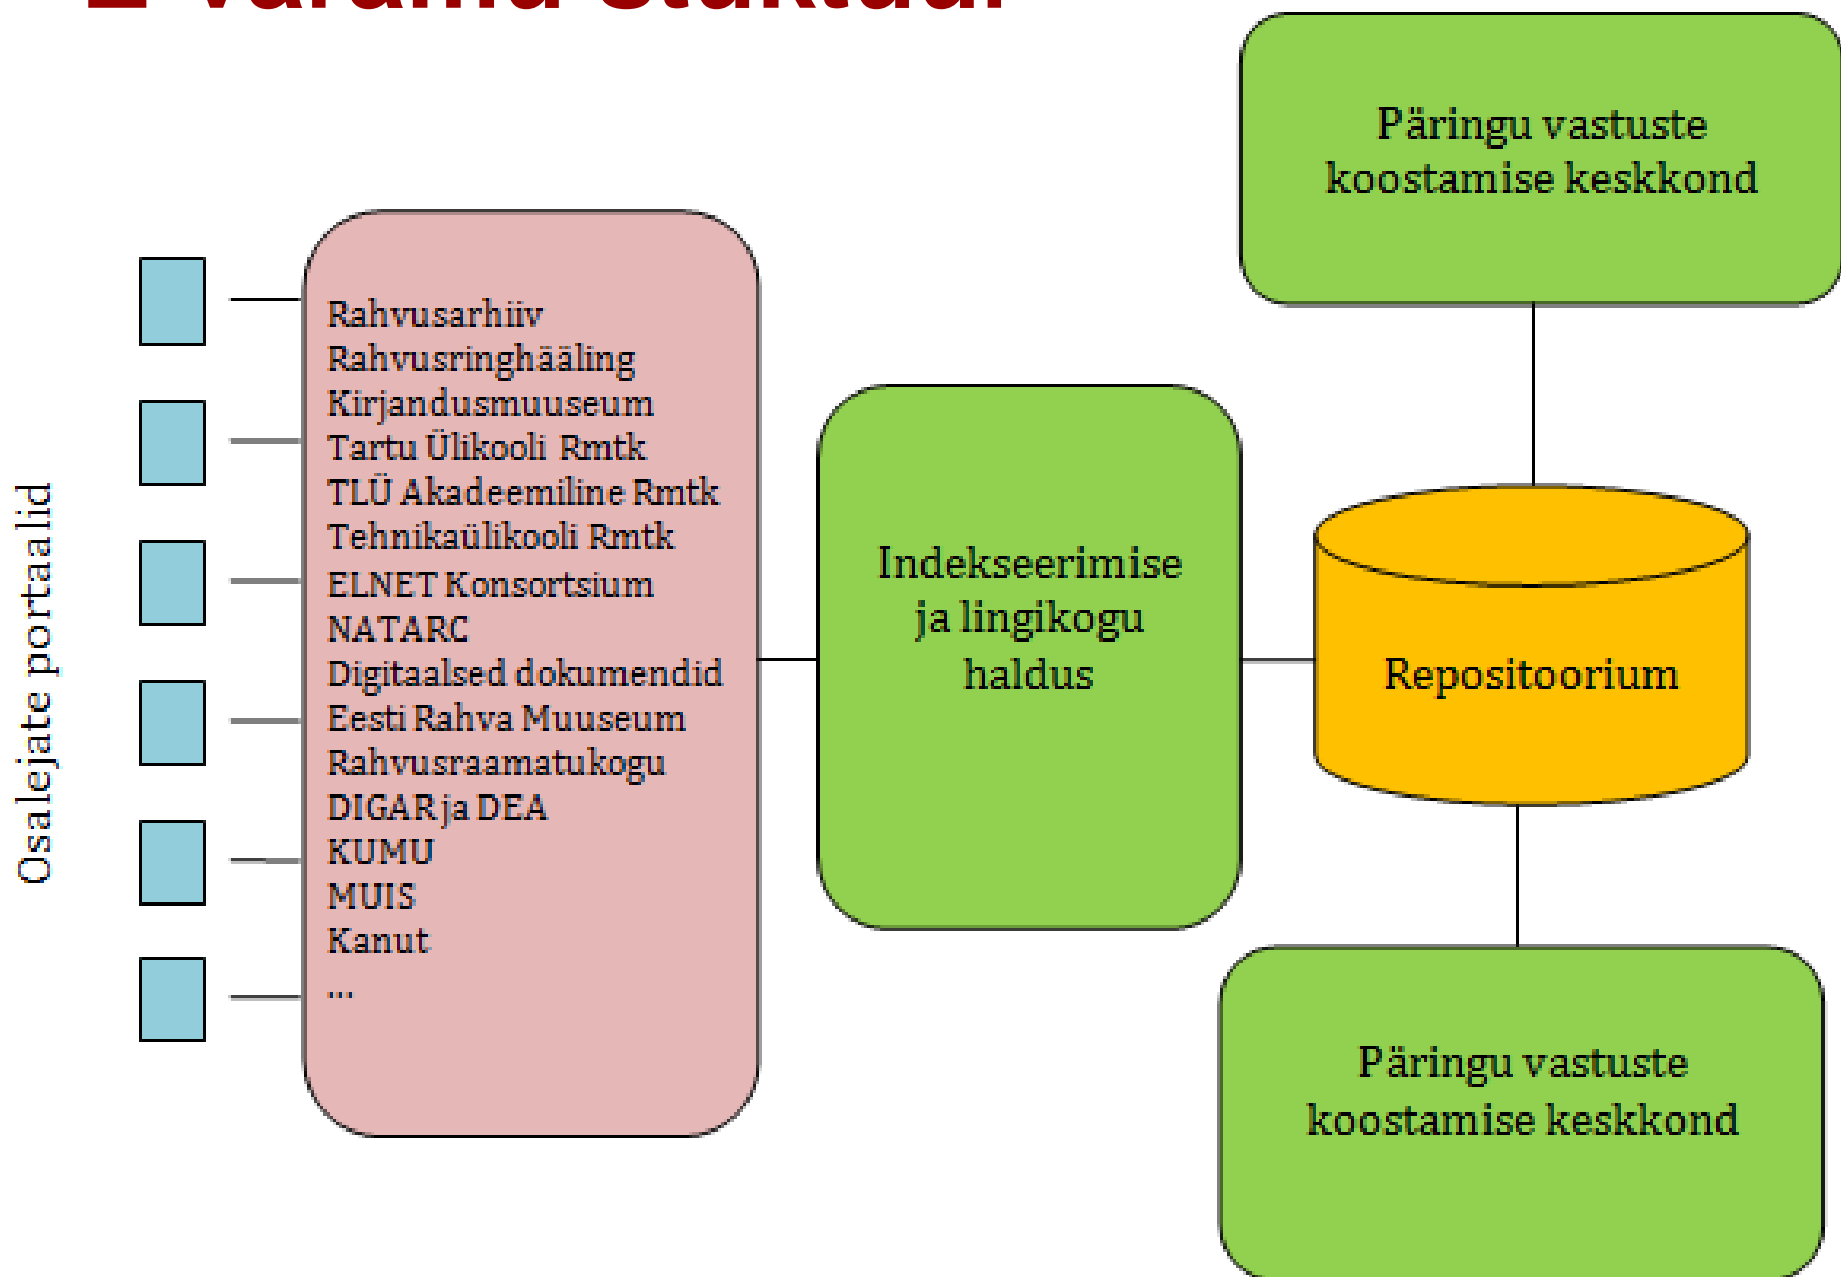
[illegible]

Päringu vastuste koostamise keskkond

Osalejate portaalid

Rahvusarhiiv
Rahvusringhääling
Kirjandusmuuseum
Tartu Ülikooli Rmtk
TLÜ Akadeemiline Rmtk
Tehnikaülikooli Rmtk
ELNET Konsortsium
NATARC
Digitaalsed dokumendid
Eesti Rahva Muuseum
Rahvusraamatukogu
DIGAR ja DEA
KUMU
MUIS
Kanut
...

Indekseerimise ja lingikogu haldus

Repositoorium

Päringu vastuste koostamise keskkond